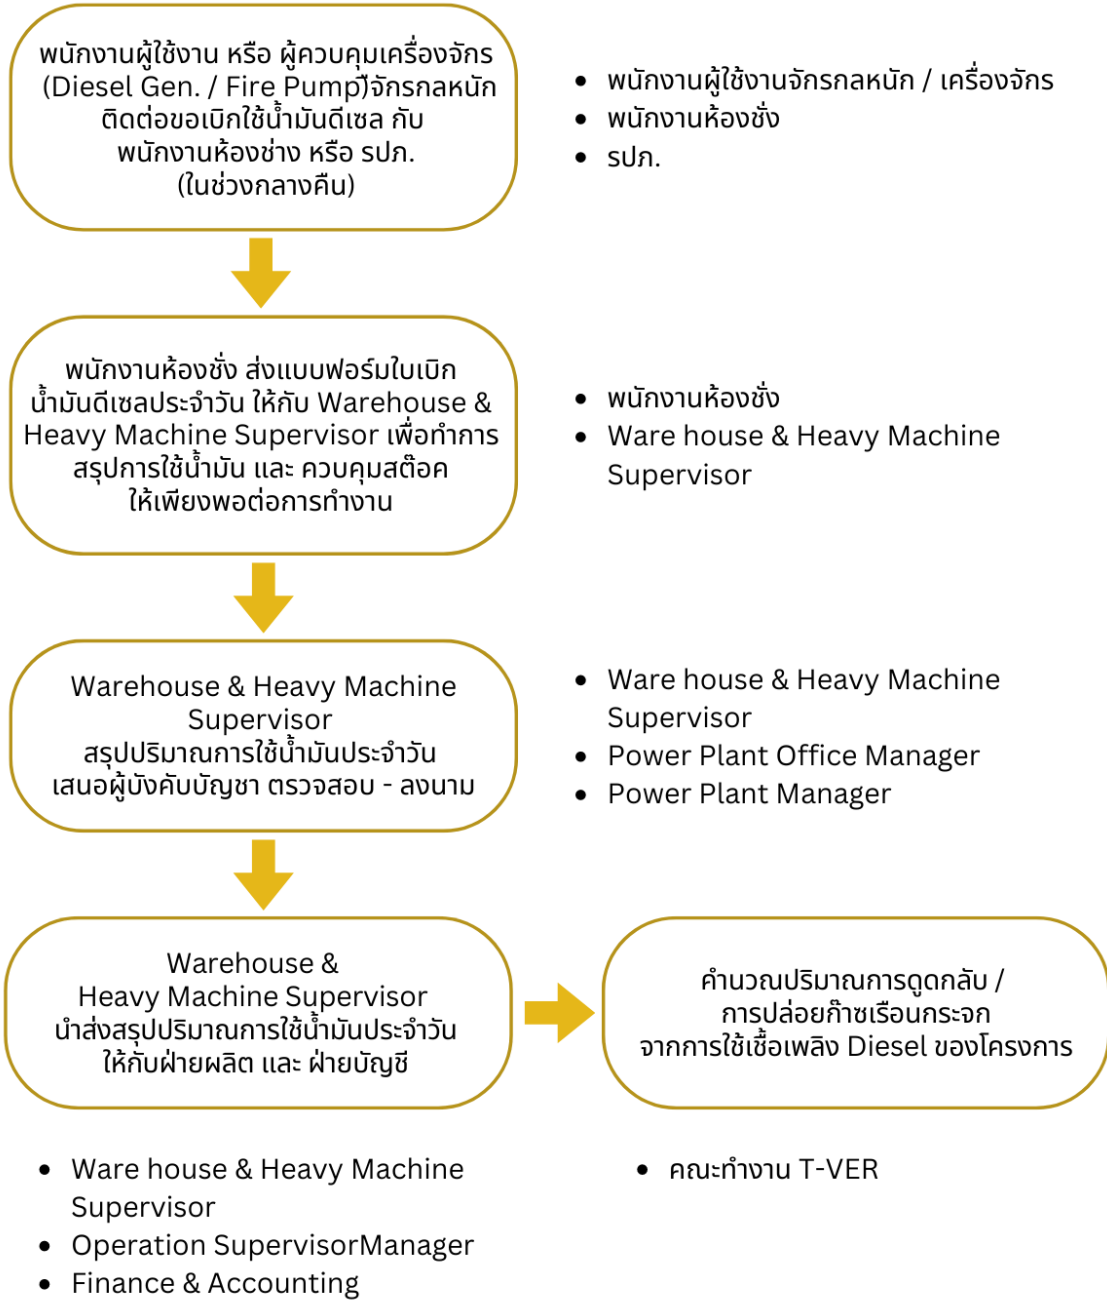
พนักงานผู้ใช้งาน หรือ ผู้ควบคุมเครื่องจักร (Diesel Gen. / Fire Pump)จักรกลหนัก ติดต่อขอเบิกใช้น้ำมันดีเซล กับ พนักงานห้องช่าง หรือ รปภ. (ในช่วงกลางคืน)

- พนักงานผู้ใช้งานจักรกลหนัก / เครื่องจักร
- พนักงานห้องชั่ง
- รปภ.

พนักงานห้องชั่ง ส่งแบบฟอร์มใบเบิกน้ำมันดีเซลประจำวัน ให้กับ Warehouse & Heavy Machine Supervisor เพื่อทำการสรุปการใช้น้ำมัน และ ควบคุมสต๊อค ให้เพียงพอต่อการทำงาน

- พนักงานห้องชั่ง
- Ware house & Heavy Machine Supervisor

Warehouse & Heavy Machine Supervisor สรุปปริมาณการใช้น้ำมันประจำวัน เสนอผู้บังคับบัญชา ตรวจสอบ - ลงนาม

- Ware house & Heavy Machine Supervisor
- Power Plant Office Manager
- Power Plant Manager

Warehouse & Heavy Machine Supervisor นำส่งสรุปปริมาณการใช้น้ำมันประจำวัน ให้กับฝ่ายผลิต และ ฝ่ายบัญชี

คำนวณปริมาณการดูดกลับ / การปล่อยก๊าซเรือนกระจก จากการใช้เชื้อเพลิง Diesel ของโครงการ

- Ware house & Heavy Machine Supervisor
- Operation SupervisorManager
- Finance & Accounting

- คณะทำงาน T-VER